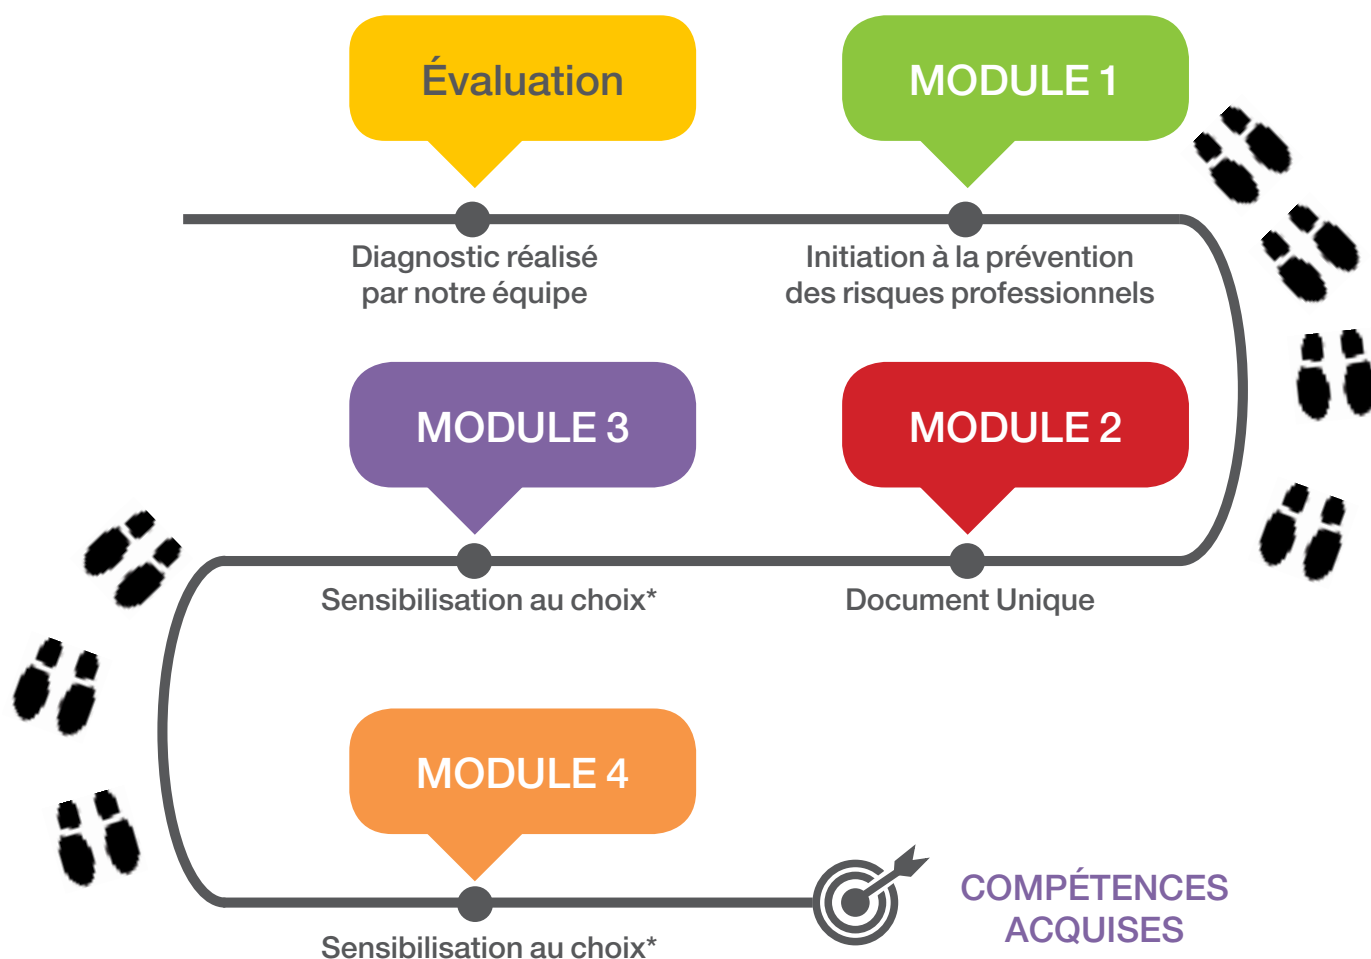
Évaluation

Diagnostic réalisé par notre équipe

MODULE 1

Initiation à la prévention des risques professionnels

MODULE 2

Document Unique

MODULE 3

Sensibilisation au choix*

MODULE 4

Sensibilisation au choix*

COMPÉTENCES ACQUISES